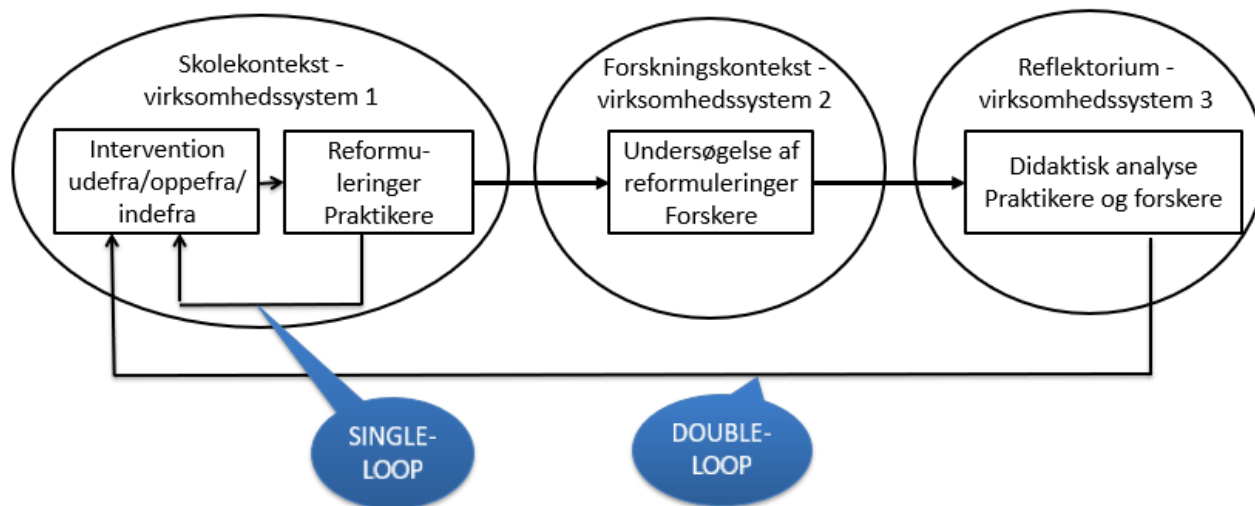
Skolekontekst - virksomhedssystem 1

Intervention udefra/oppefra/ indefra

Reformuleringer Praktikere

Forskningskontekst - virksomhedssystem 2

Undersøgelse af reformuleringer Forskere

Reflektorium - virksomhedssystem 3

Didaktisk analyse Praktikere og forskere

SINGLE-LOOP

DOUBLE-LOOP